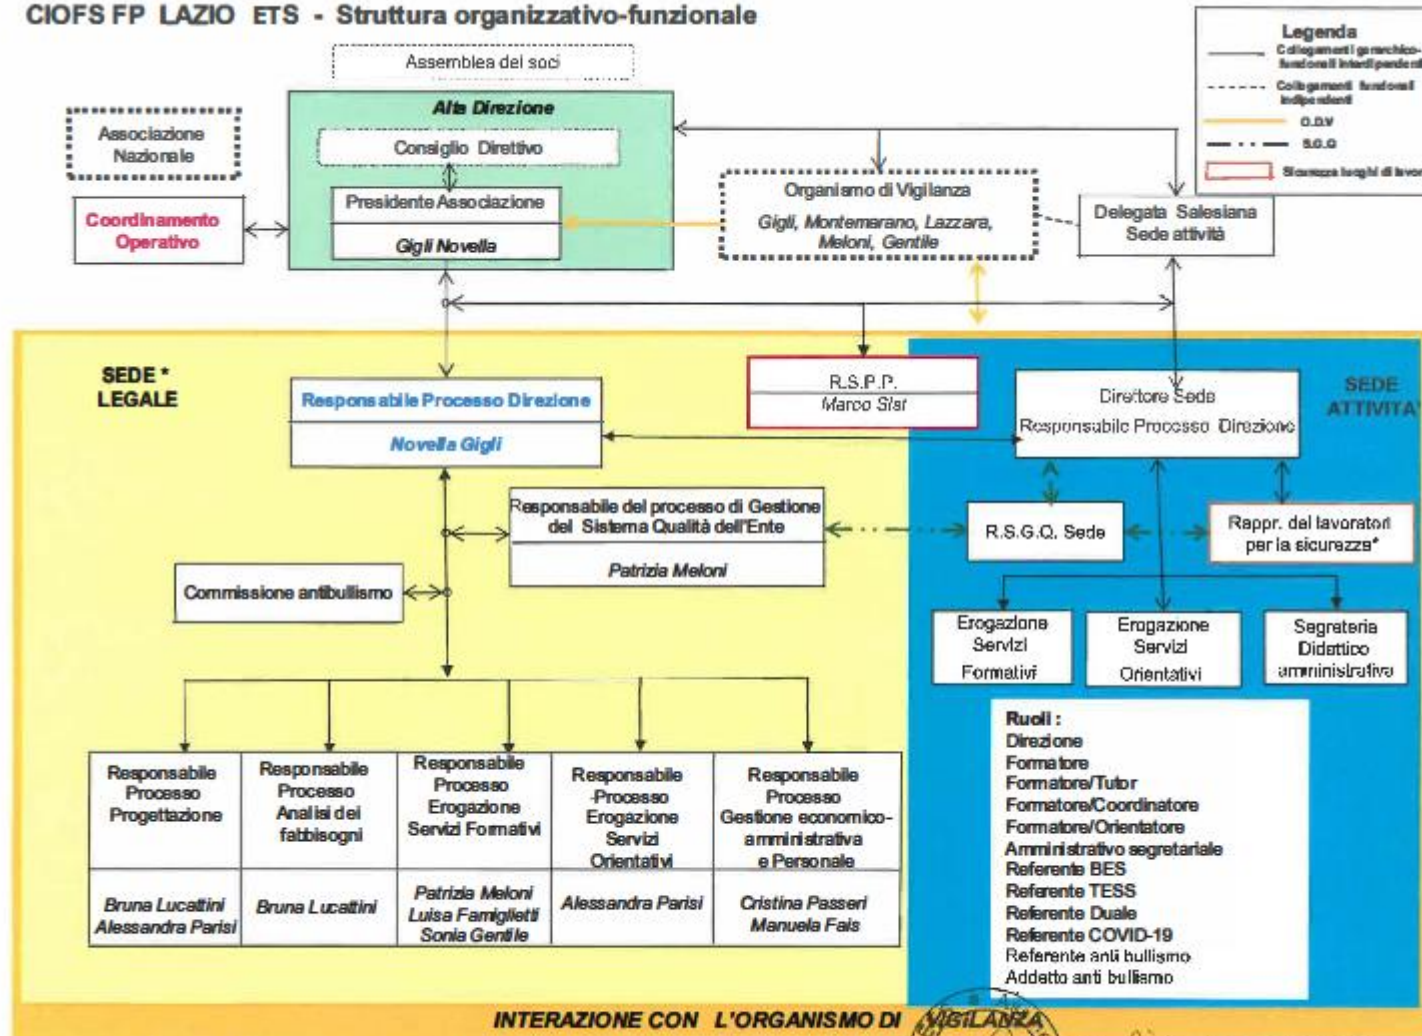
CIOFS FP LAZIO ETS - Struttura organizzativo-funzionale

Legenda
Collegamenti gerarchico-funzionali interdipendenti
Collegamenti funzionali indipendenti
O.D.V
S.G.Q
Sicurezza luoghi di lavoro

Assemblea dei soci

Associazione Nazionale

Coordinamento Operativo

Alta Direzione
Consiglio Direttivo
Presidente Associazione
Gigli Novella

Organismo di Vigilanza
Gigli, Montemarano, Lazzara, Meloni, Gentile

Delegata Salesiana
Sede attività

SEDE * LEGALE

Responsabile Processo Direzione
Novella Gigli

R.S.P.P.
Marco Sisi

SEDE ATTIVITA'

Direttore Sede
Responsabile Processo Direzione

Responsabile del processo di Gestione del Sistema Qualità dell'Ente
Patrizia Meloni

R.S.G.Q. Sede

Rappr. dei lavoratori per la sicurezza*

Commissione antibullismo

Erogazione Servizi Formativi

Erogazione Servizi Orientativi

Segreteria Didattico amministrativa

| Responsabile Processo Progettazione | Responsabile Processo Analisi dei fabbisogni | Responsabile Processo Erogazione Servizi Formativi | Responsabile Processo Erogazione Servizi Orientativi | Responsabile Processo Gestione economico-amministrativa e Personale |
|---|---|---|---|---|
| Bruna Lucattini Alessandra Parisi | Bruna Lucattini | Patrizia Meloni Luisa Famiglietti Sonia Gentile | Alessandra Parisi | Cristina Passeri Manuela Fais |

Ruoli:
Direzione
Formatore
Formatore/Tutor
Formatore/Coordinatore
Formatore/Orientatore
Amministrativo segretariale
Referente BES
Referente TESS
Referente Duale
Referente COVID-19
Referente anti bullismo
Addetto anti bullismo

INTERAZIONE CON L'ORGANISMO DI VIGILANZA